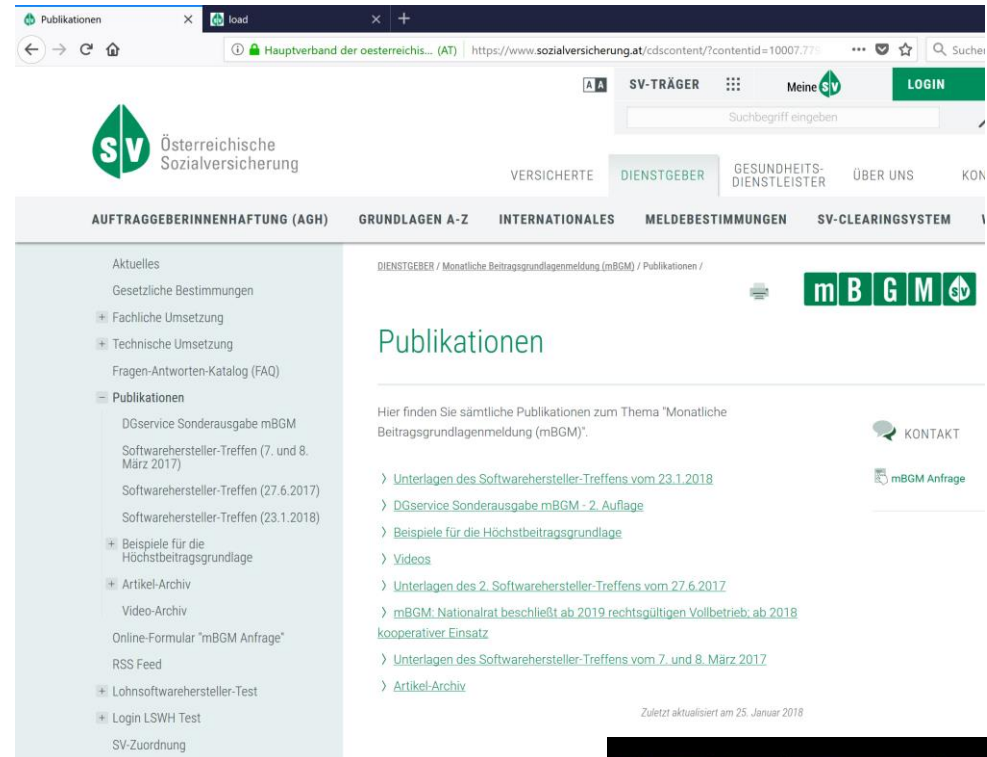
Publikationen ×
load × +

Hauptverband der oesterreichis... (AT) https://www.sozialversicherung.at/cdscontent/?contentid=10007.77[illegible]
Q Sucher

A A SV-TRÄGER Meine SV LOGIN

Suchbegriff eingeben

Österreichische Sozialversicherung

VERSICHERTE DIENSTGEBER GESUNDHEITS-DIENSTLEISTER ÜBER UNS KON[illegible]

AUFTRAGGEBERINNENHAFTUNG (AGH) GRUNDLAGEN A-Z INTERNATIONALES MELDEBESTIMMUNGEN SV-CLEARINGSYSTEM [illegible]

Aktuelles
Gesetzliche Bestimmungen
+ Fachliche Umsetzung
+ Technische Umsetzung
Fragen-Antworten-Katalog (FAQ)
− Publikationen
DGservice Sonderausgabe mBGM
Softwarehersteller-Treffen (7. und 8. März 2017)
Softwarehersteller-Treffen (27.6.2017)
Softwarehersteller-Treffen (23.1.2018)
+ Beispiele für die Höchstbeitragsgrundlage
+ Artikel-Archiv
Video-Archiv
Online-Formular "mBGM Anfrage"
RSS Feed
+ Lohnsoftwarehersteller-Test
+ Login LSWH Test
SV-Zuordnung

DIENSTGEBER / Monatliche Beitragsgrundlagenmeldung (mBGM) / Publikationen /

mBGM

Publikationen

Hier finden Sie sämtliche Publikationen zum Thema "Monatliche Beitragsgrundlagenmeldung (mBGM)".

〉 Unterlagen des Softwarehersteller-Treffens vom 23.1.2018
〉 DGservice Sonderausgabe mBGM - 2. Auflage
〉 Beispiele für die Höchstbeitragsgrundlage
〉 Videos
〉 Unterlagen des 2. Softwarehersteller-Treffens vom 27.6.2017
〉 mBGM: Nationalrat beschließt ab 2019 rechtsgültigen Vollbetrieb; ab 2018 kooperativer Einsatz
〉 Unterlagen des Softwarehersteller-Treffens vom 7. und 8. März 2017
〉 Artikel-Archiv

Zuletzt aktualisiert am 25. Januar 2018

KONTAKT

mBGM Anfrage